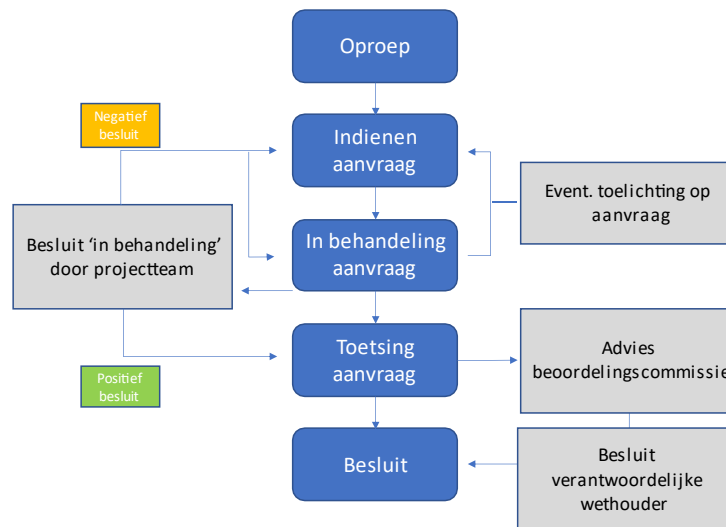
Oproep

Negatief besluit

Indienen aanvraag

Event. toelichting op aanvraag

Besluit 'in behandeling' door projectteam

In behandeling aanvraag

Toetsing aanvraag

Advies beoordelingscommissie

Positief besluit

Besluit

Besluit verantwoordelijke wethouder